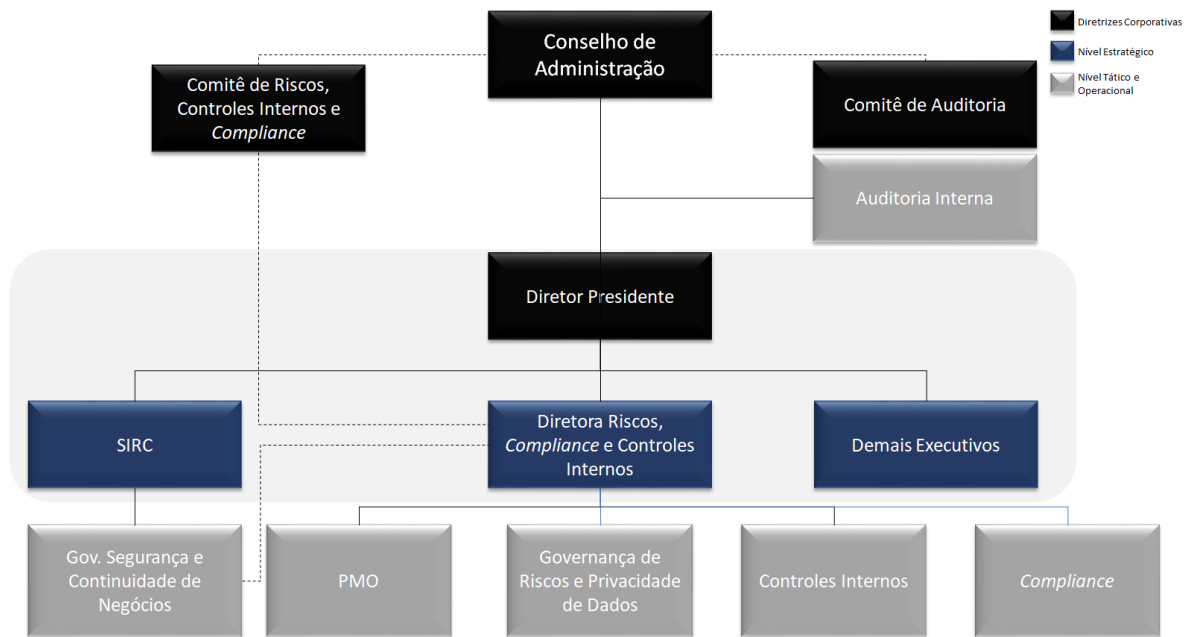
Diretrizes Corporativas

Nível Estratégico

Nível Tático e Operacional

Conselho de Administração

Comitê de Riscos, Controles Internos e *Compliance*

Comitê de Auditoria

Auditoria Interna

Diretor Presidente

SIRC

Diretora Riscos, *Compliance* e Controles Internos

Demais Executivos

Gov. Segurança e Continuidade de Negócios

PMO

Governança de Riscos e Privacidade de Dados

Controles Internos

*Compliance*